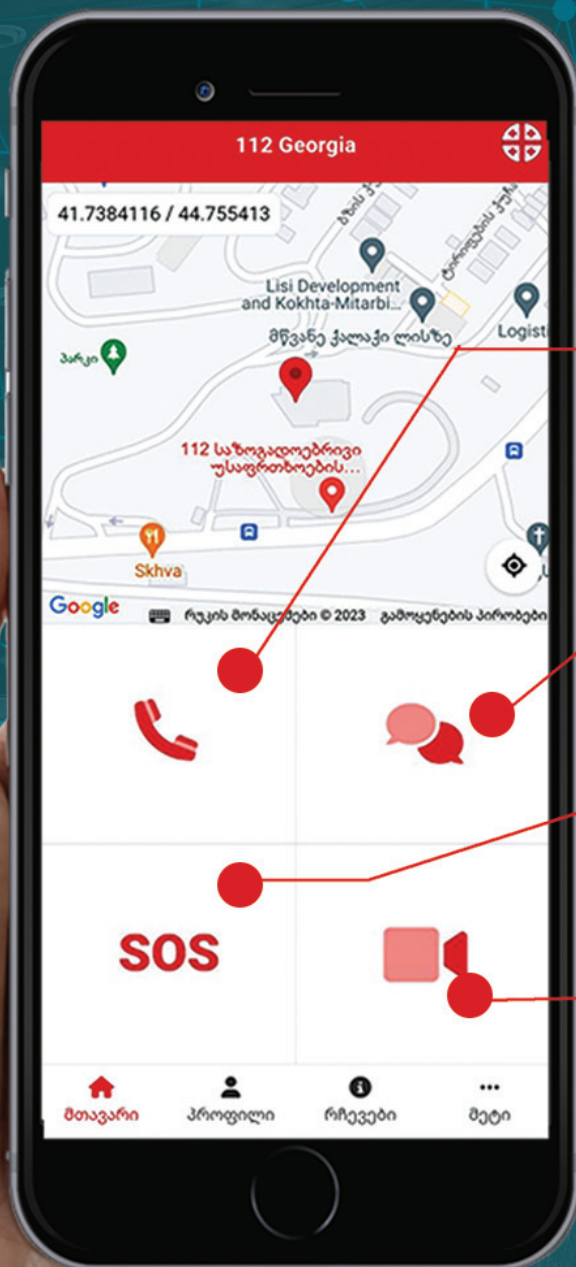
112 Georgia

41.7384116 / 44.755413

Lisi Development and Kokhta-Mitarbi...

მწვანე ქალაქი ლისზე

Logist

პარკი

112 საზოგადოებრივი უსაფრთხოების...

Skhva

Google

რუკის მონაცემები © 2023 გამოყენების პირობები

SOS

მთავარი

პროფილი

რჩევები

მეტი